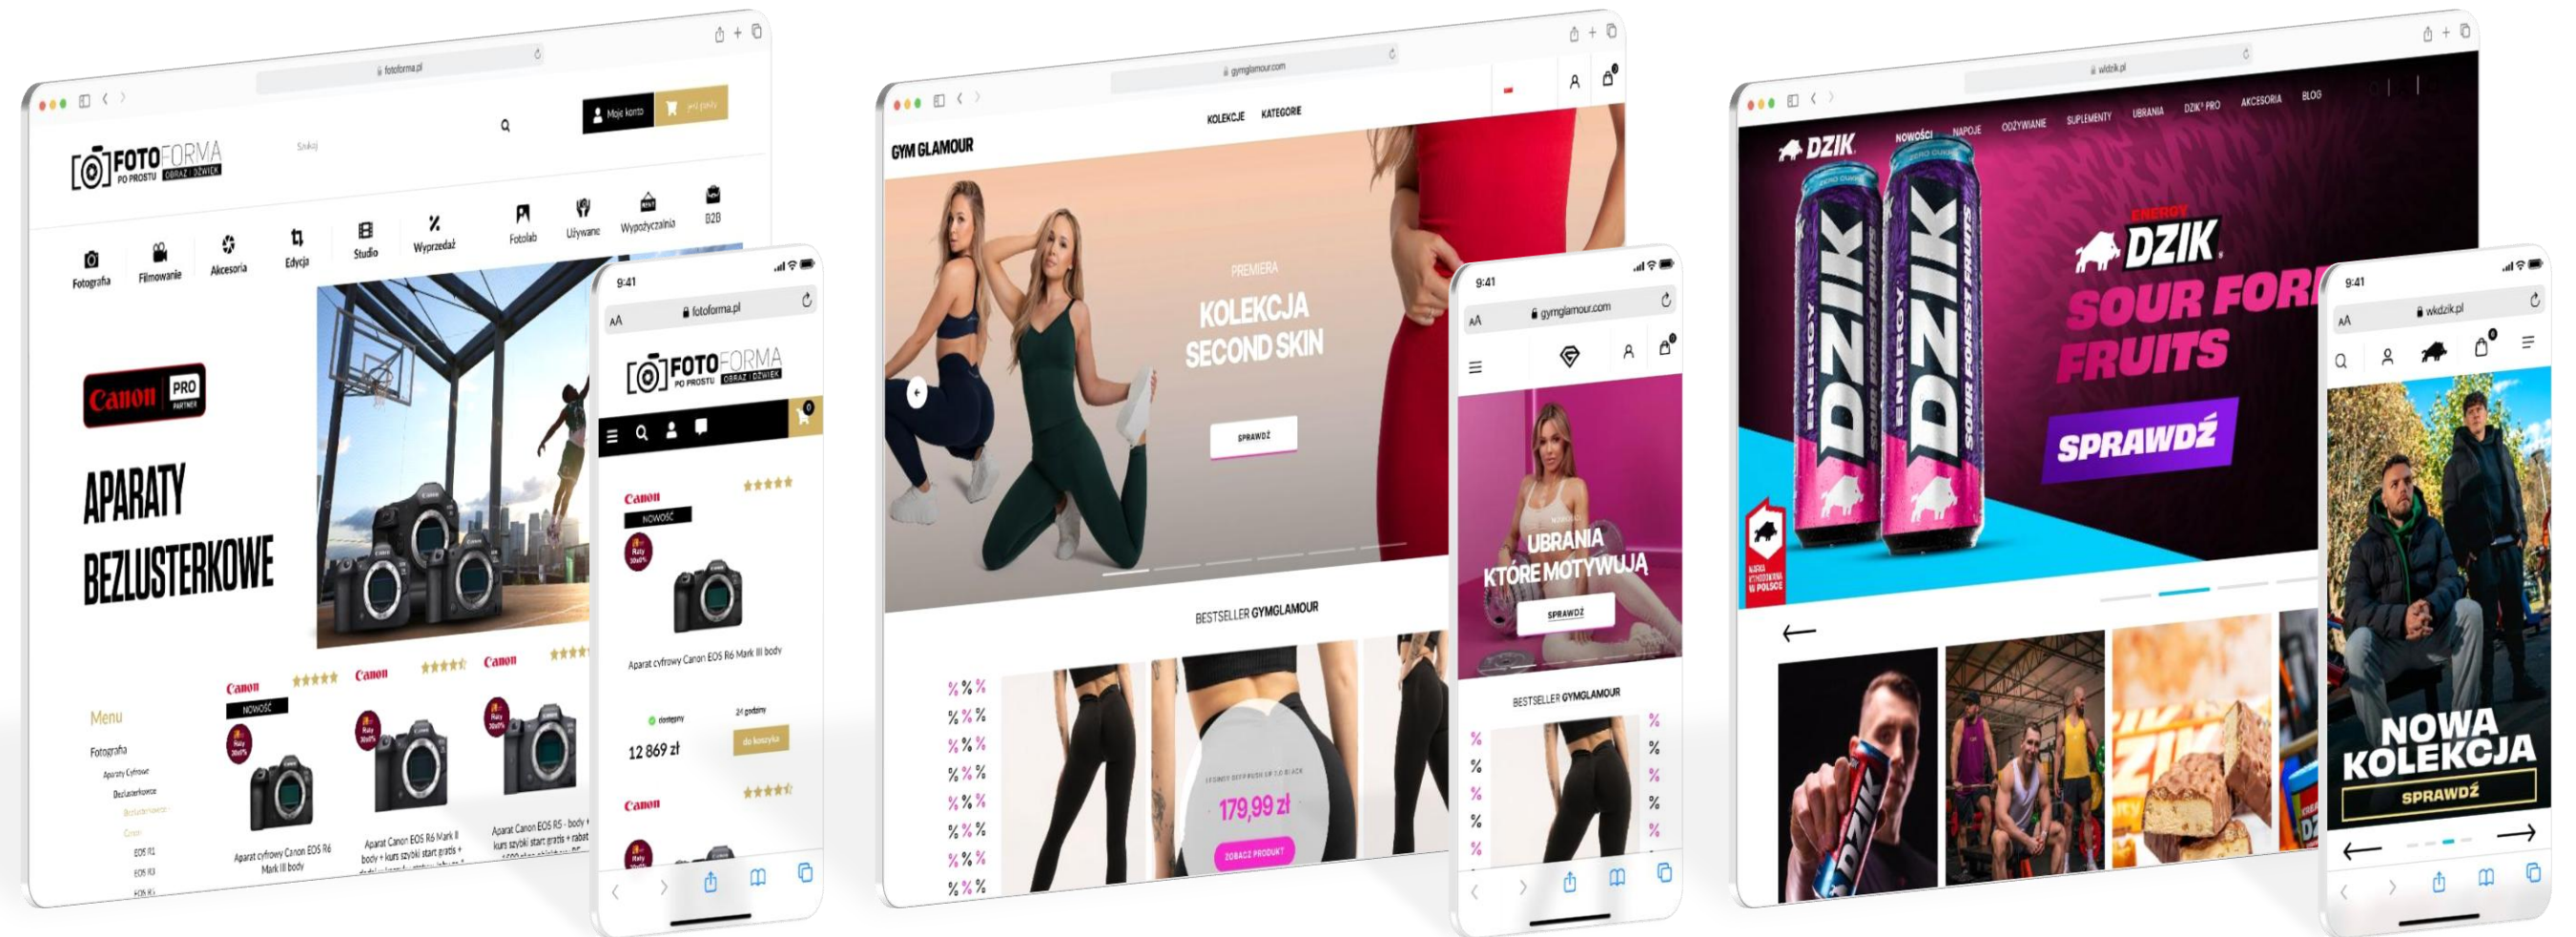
fotoforma.pl

FOTO FORMA PO PROSTU OBRAZ I DŹWIĘK

Szukaj

Moje konto

Fotografia Filmowanie Akcesoria Edycja Studio Wyprzedaż Fotolab Używane Wypożyczalnia B2B

Canon PRO PARTNER

APARATY BEZLUSTERKOWE

Menu

Fotografia

Aparaty Cyfrowe

Bezlusterkowe

Canon

EOS R1

EOS R3

Canon NOWOŚĆ

Aparat cyfrowy Canon EOS R6 Mark III body

Canon

Aparat Canon EOS R6 Mark II body + kurs szybki start gratis +

Canon

Aparat Canon EOS R5 - body + kurs szybki start gratis + rabat

9:41

AA fotoforma.pl

FOTO FORMA PO PROSTU OBRAZ I DŹWIĘK

Canon NOWOŚĆ

Aparat cyfrowy Canon EOS R6 Mark III body

dostępny

24 godziny

12 869 zł

do koszyka

Canon

gymglamour.com

KOLEKCJE KATEGORIE

GYM GLAMOUR

PREMIERA

KOLEKCJA SECOND SKIN

SPRAWDŹ

BESTSELLER GYMGLAMOUR

179,99 zł

ZOBACZ PRODUKT

9:41

AA gymglamour.com

UBRANIA KTÓRE MOTYWUJĄ

SPRAWDŹ

BESTSELLER GYMGLAMOUR

wkdzik.pl

DZIK NOWOŚCI NAPOJE ODŻYWIANIE SUPLEMENTY UBRANIA DZIK® PRO AKCESORIA BLOG

ENERGY DZIK SOUR FORESTY FRUITS

ENERGY DZIK SOUR FOR FRUITS

SPRAWDŹ

9:41

AA wkdzik.pl

NOWA KOLEKCJA

SPRAWDŹ